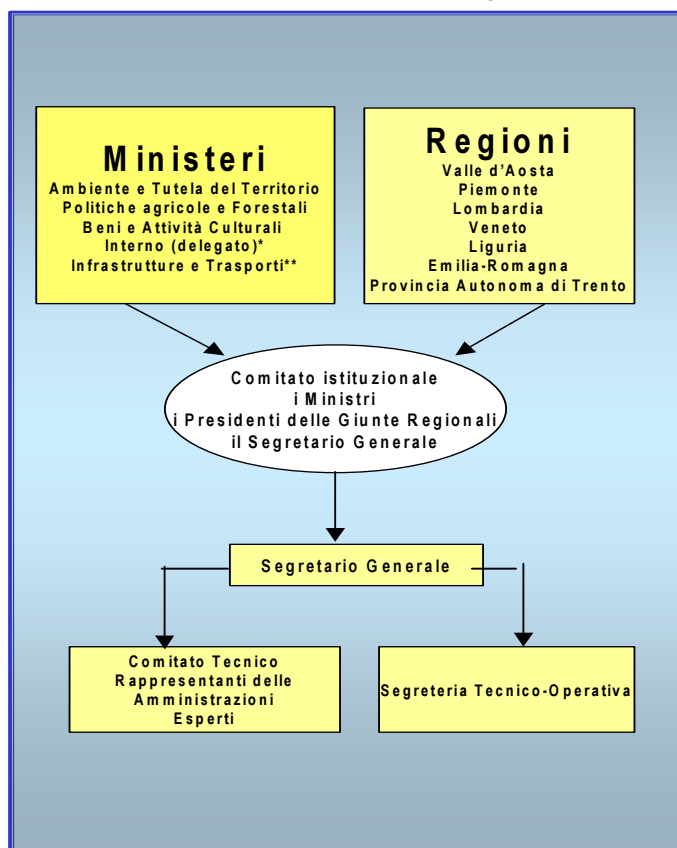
Ministeri
Ambiente e Tutela del Territorio
Politiche agricole e Forestali
Beni e Attività Culturali
Interno (delegato)*
Infrastrutture e Trasporti**

Regioni
Valle d'Aosta
Piemonte
Lombardia
Veneto
Liguria
Emilia-Romagna
Provincia Autonoma di Trento

Comitato istituzionale
i Ministri
i Presidenti delle Giunte Regionali
il Segretario Generale

Segretario Generale

Comitato Tecnico
Rappresentanti delle Amministrazioni
Esperti

Segreteria Tecnico-Operativa